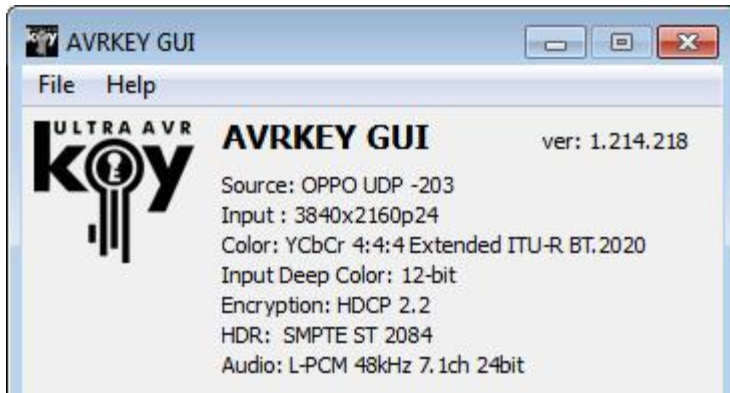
AVRKEY GUI

File Help

ULTRA AVR
key

AVRKEY GUI ver: 1.214.218

Source: OPPO UDP -203
Input : 3840x2160p24
Color: YCbCr 4:4:4 Extended ITU-R BT.2020
Input Deep Color: 12-bit
Encryption: HDCP 2.2
HDR: SMPTE ST 2084
Audio: L-PCM 48kHz 7.1ch 24bit